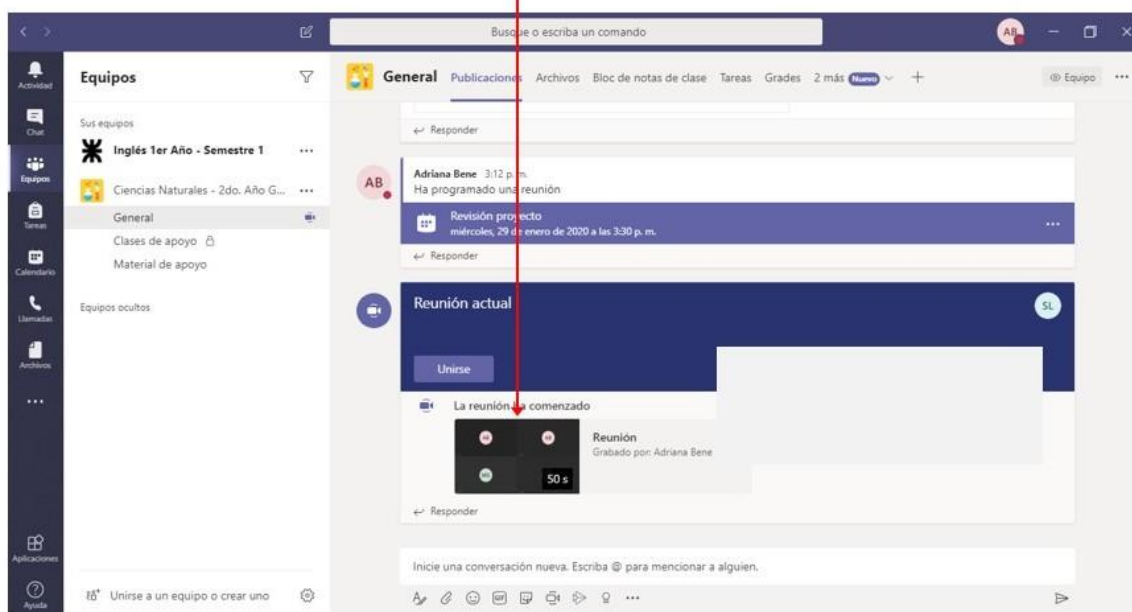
Busque o escriba un comando

AB

Actividad
Chat
Equipos
Tareas
Calendario
Llamadas
Archivos
...
Aplicaciones
Ayuda

Equipos

Sus equipos

Inglés 1er Año - Semestre 1 ...

Ciencias Naturales - 2do. Año G... ...

General

Clases de apoyo

Material de apoyo

Equipos ocultos

Unirse a un equipo o crear uno

General Publicaciones Archivos Bloc de notas de clase Tareas Grades 2 más Nuevo +

Equipo ...

← Responder

AB

Adriana Bene 3:12 p. m.
Ha programado una reunión

Revisión proyecto
miércoles, 29 de enero de 2020 a las 3:30 p. m.

...

← Responder

Reunión actual

SL

Unirse

La reunión ha comenzado

Reunión
Grabado por: Adriana Bene

50 s

← Responder

Inicie una conversación nueva. Escriba @ para mencionar a alguien.